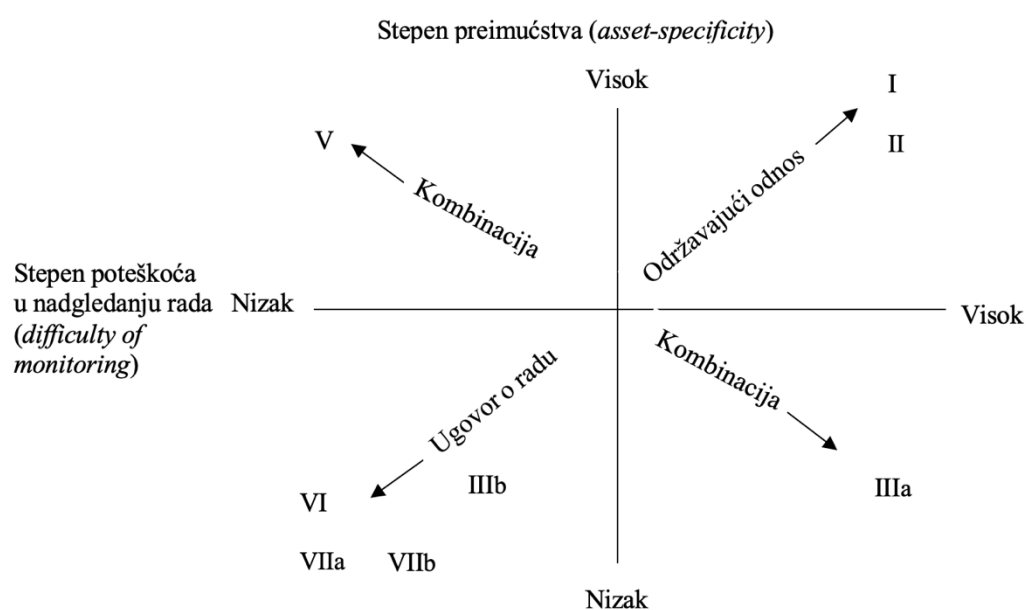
Stepen preimućstva (*asset-specificity*)

Visok

I

II

Održavajući odnos

V

Kombinacija

Stepen poteškoća u nadgledanju rada (*difficulty of monitoring*)

Nizak

Visok

Kombinacija

Ugovor o radu

IIIb

VI

IIIa

VIIa

VIIb

Nizak